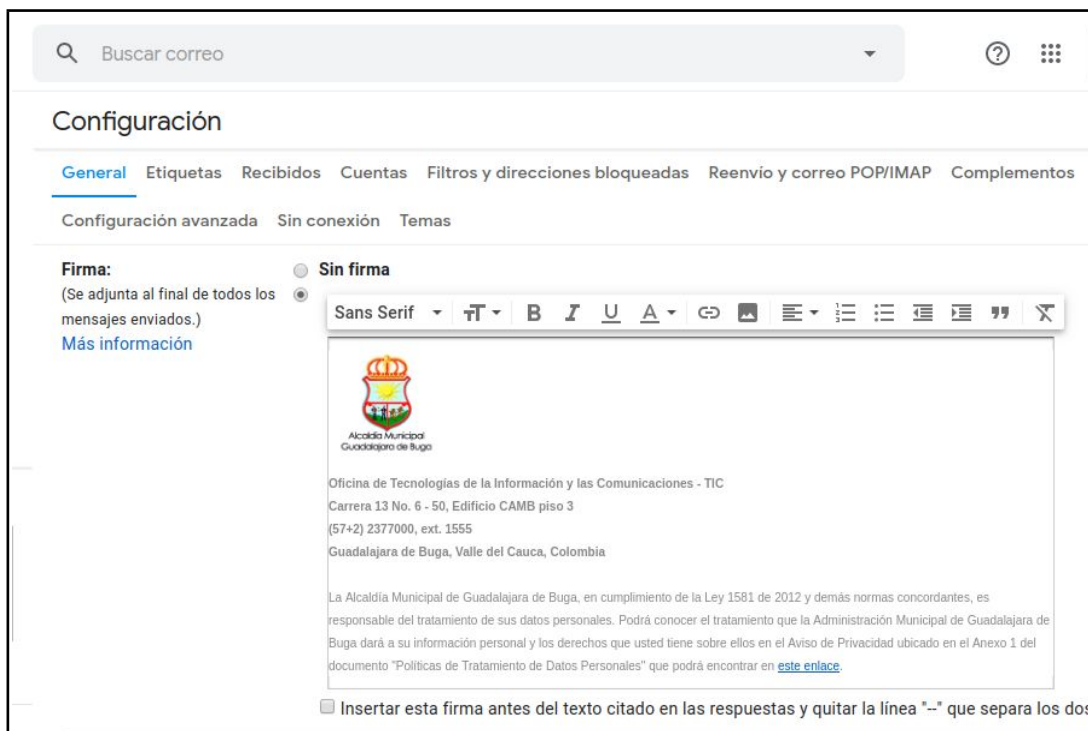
Buscar correo

Configuración

General Etiquetas Recibidos Cuentas Filtros y direcciones bloqueadas Reenvio y correo POP/IMAP Complementos

Configuración avanzada Sin conexión Temas

Firma:
(Se adjunta al final de todos los mensajes enviados.)
Más información

Sin firma

Sans Serif

Alcaldía Municipal
Guadalajara de Buga

Oficina de Tecnologías de la Información y las Comunicaciones - TIC
Carrera 13 No. 6 - 50, Edificio CAMB piso 3
(57+2) 2377000, ext. 1555
Guadalajara de Buga, Valle del Cauca, Colombia

La Alcaldía Municipal de Guadalajara de Buga, en cumplimiento de la Ley 1581 de 2012 y demás normas concordantes, es responsable del tratamiento de sus datos personales. Podrá conocer el tratamiento que la Administración Municipal de Guadalajara de Buga dará a su información personal y los derechos que usted tiene sobre ellos en el Aviso de Privacidad ubicado en el Anexo 1 del documento "Políticas de Tratamiento de Datos Personales" que podrá encontrar en este enlace.

Insertar esta firma antes del texto citado en las respuestas y quitar la línea "--" que separa los dos